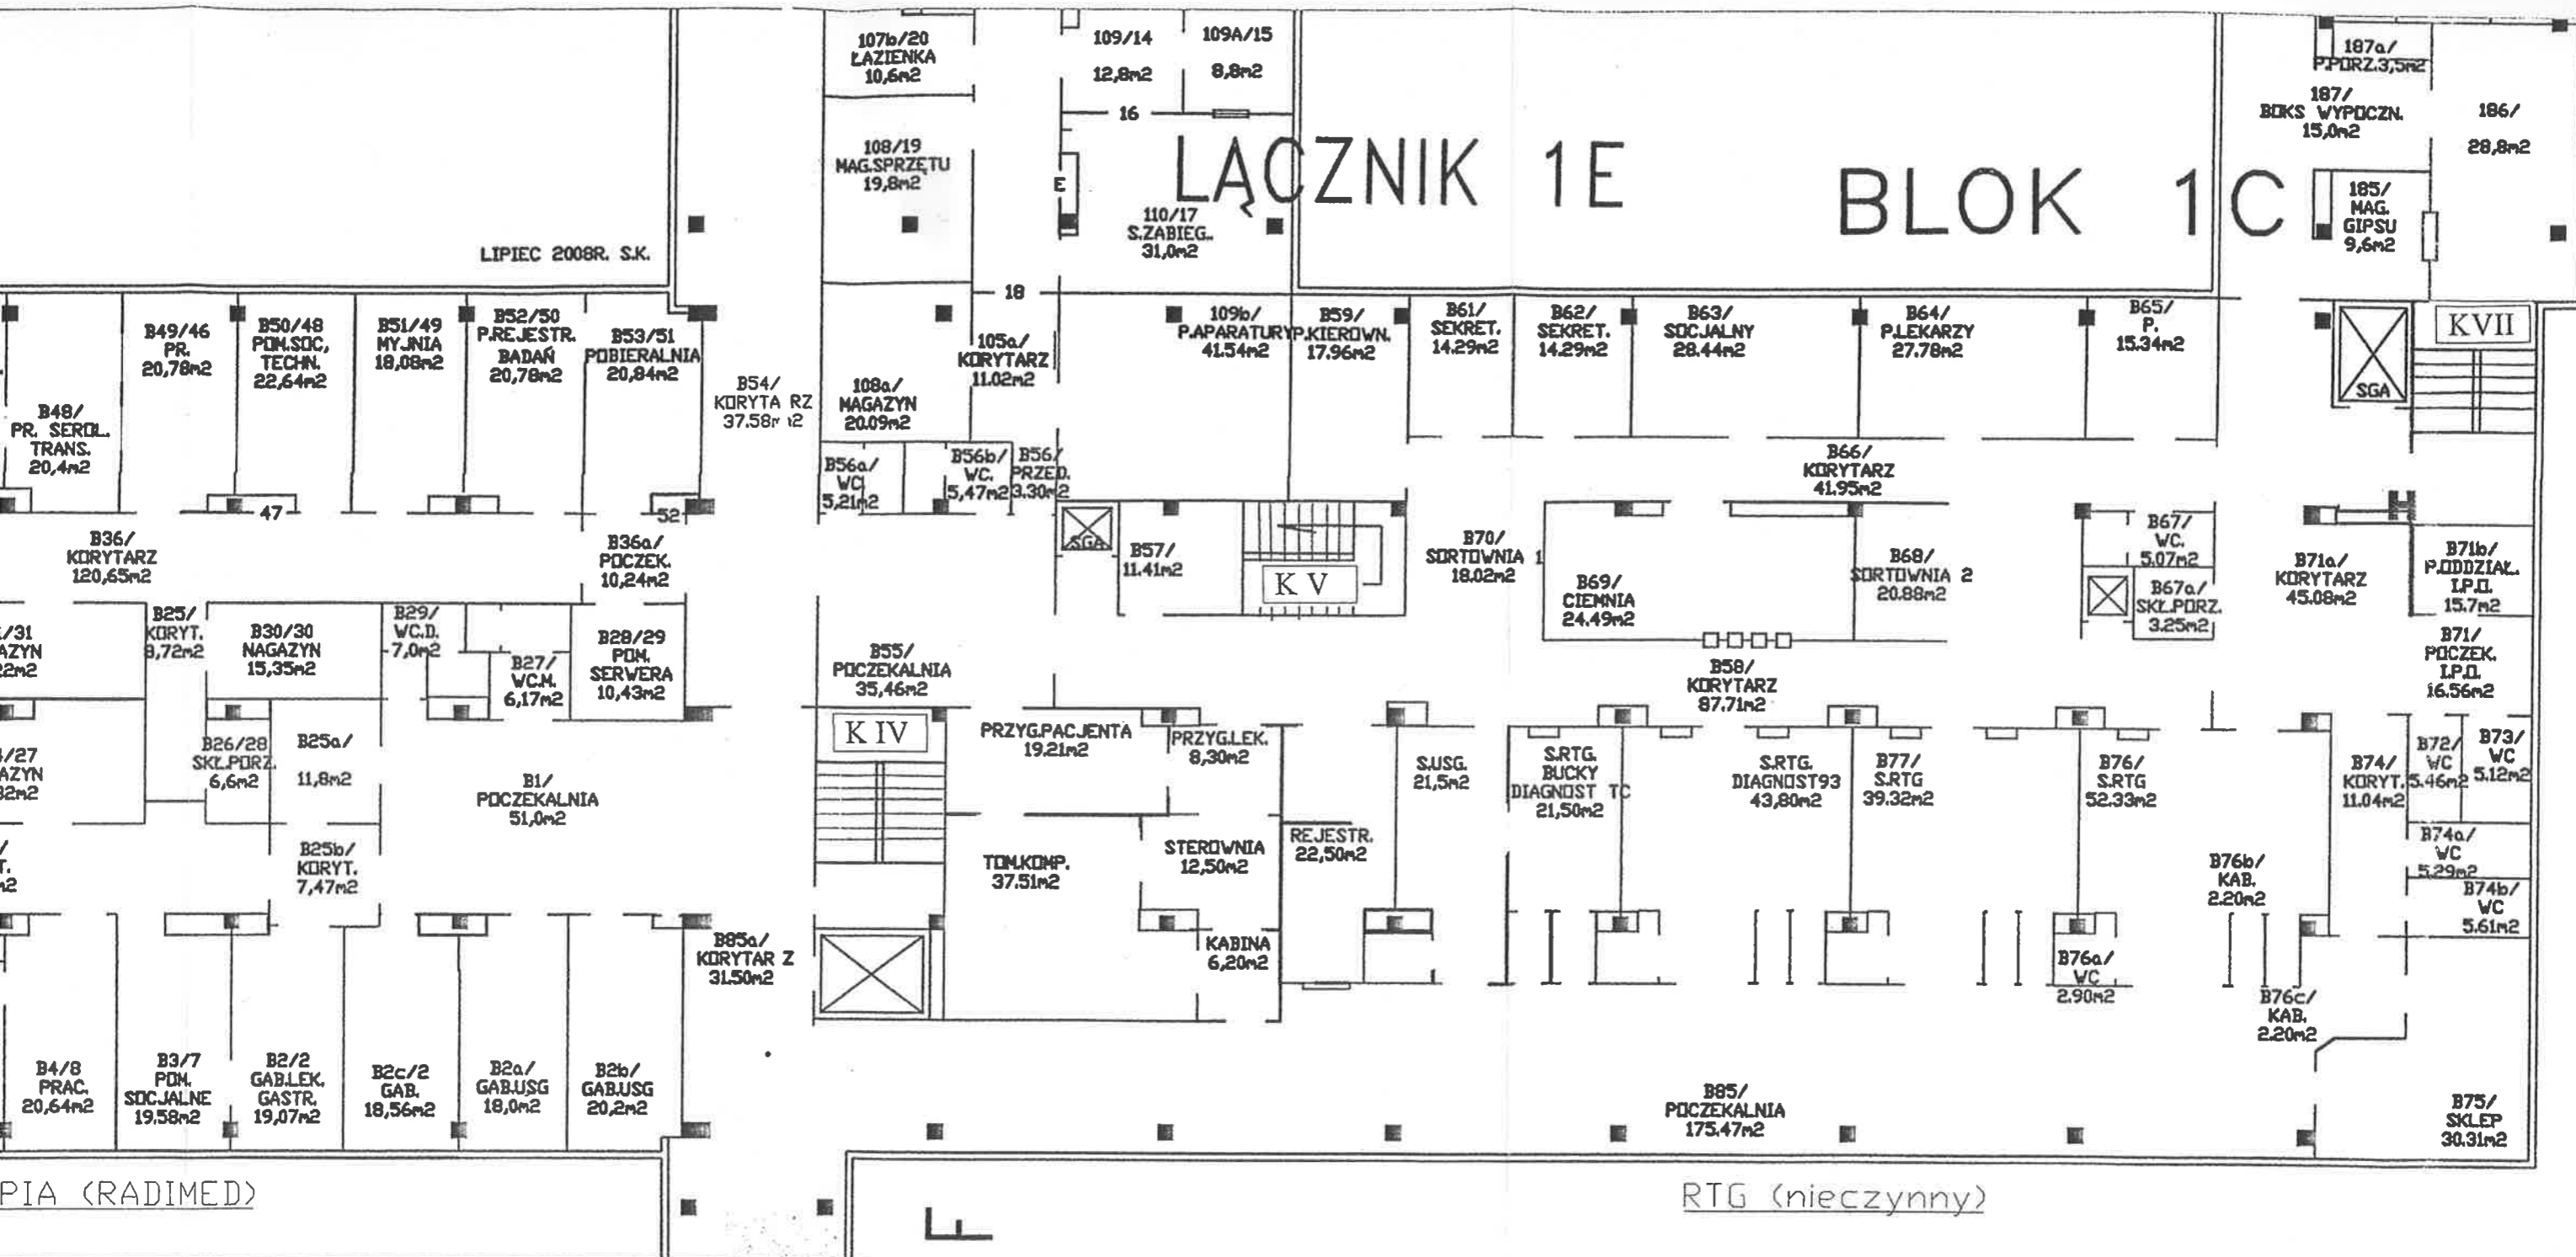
107b/20
ŁAZIENKA
10,6m2

109/14
12,8m2

109A/15
8,8m2

16

187a/
P.PORZ.3,5m2

187/
BOKS WYPOCZN.
15,0m2

186/
28,8m2

108/19
MAG.SPRZĘTU
19,8m2

ŁĄCZNIK 1E

BLOK 1C

E

110/17
S.ZABIEG.
31,0m2

185/
MAG.
GIPSU
9,6m2

LIPIEC 2008R. S.K.

18

B49/46
PR.
20,78m2

B50/48
POM.SOC.
TECHN.
22,64m2

B51/49
MYJNIA
18,08m2

B52/50
P.REJESTR.
BADAŃ
20,78m2

B53/51
POBIERALNIA
20,84m2

105a/
KORYTARZ
11.02m2

109b/
P.APARATURY
41.54m2

B59/
P.KIEROWN.
17.96m2

B61/
SEKRET.
14.29m2

B62/
SEKRET.
14.29m2

B63/
SOCJALNY
28.44m2

B64/
P.LEKARZY
27.78m2

B65/
P.
15.34m2

KVII

SGA

B54/
KORYTA RZ
37.58m2

108a/
MAGAZYN
20.09m2

B48/
PR. SEROL.
TRANS.
20,4m2

B56a/
WC
5,21m2

B56b/
WC.
5,47m2

B56/
PRZED.
3.30m2

B66/
KORYTARZ
41.95m2

47

52

B36/
KORYTARZ
120,65m2

B36a/
POCZEK.
10,24m2

SGA

B57/
11.41m2

K V

B70/
SORTOWNIA 1
18.02m2

B69/
CIEMNIA
24.49m2

B68/
SORTOWNIA 2
20.88m2

B67/
WC.
5.07m2

B67a/
SKŁ.PORZ.
3.25m2

B71a/
KORYTARZ
45.08m2

B71b/
P.ODDZIAŁ.
I.P.O.
15.7m2

/31
AZYN
2m2

B25/
KORYT.
8,72m2

B30/30
MAGAZYN
15,35m2

B29/
WC.D.
7,0m2

B27/
WC.M.
6,17m2

B28/29
POM.
SERWERA
10,43m2

B55/
POCZEKALNIA
35,46m2

B58/
KORYTARZ
87.71m2

B71/
POCZEK.
I.P.O.
16.56m2

K IV

PRZYG.PACJENTA
19.21m2

PRZYG.LEK.
8,30m2

/27
AZYN
2m2

B26/28
SKŁ.PORZ.
6,6m2

B25a/
11,8m2

B1/
POCZEKALNIA
51,0m2

S.USG.
21,5m2

S.RTG.
BUCKY
DIAGNOST TC
21,50m2

S.RTG.
DIAGNOST93
43,80m2

B77/
S.RTG
39.32m2

B76/
S.RTG
52.33m2

B74/
KORYT.
11.04m2

B72/
WC
5.46m2

B73/
WC
5.12m2

/
T.
2

B25b/
KORYT.
7,47m2

TOM.KOMP.
37.51m2

STEROWNIA
12,50m2

REJESTR.
22,50m2

B76b/
KAB.
2.20m2

B74a/
WC
5.29m2

B74b/
WC
5.61m2

B85a/
KORYTAR Z
31.50m2

KABINA
6,20m2

B76a/
WC
2.90m2

B76c/
KAB.
2.20m2

B4/8
PRAC.
20,64m2

B3/7
POM.
SOCJALNE
19.58m2

B2/2
GAB.LEK.
GASTR.
19,07m2

B2c/2
GAB.
18,56m2

B2a/
GAB.USG
18,0m2

B2b/
GAB.USG
20,2m2

B85/
POCZEKALNIA
175.47m2

B75/
SKLEP
30.31m2

PIA (RADIMED)

RTG (nieczynny)